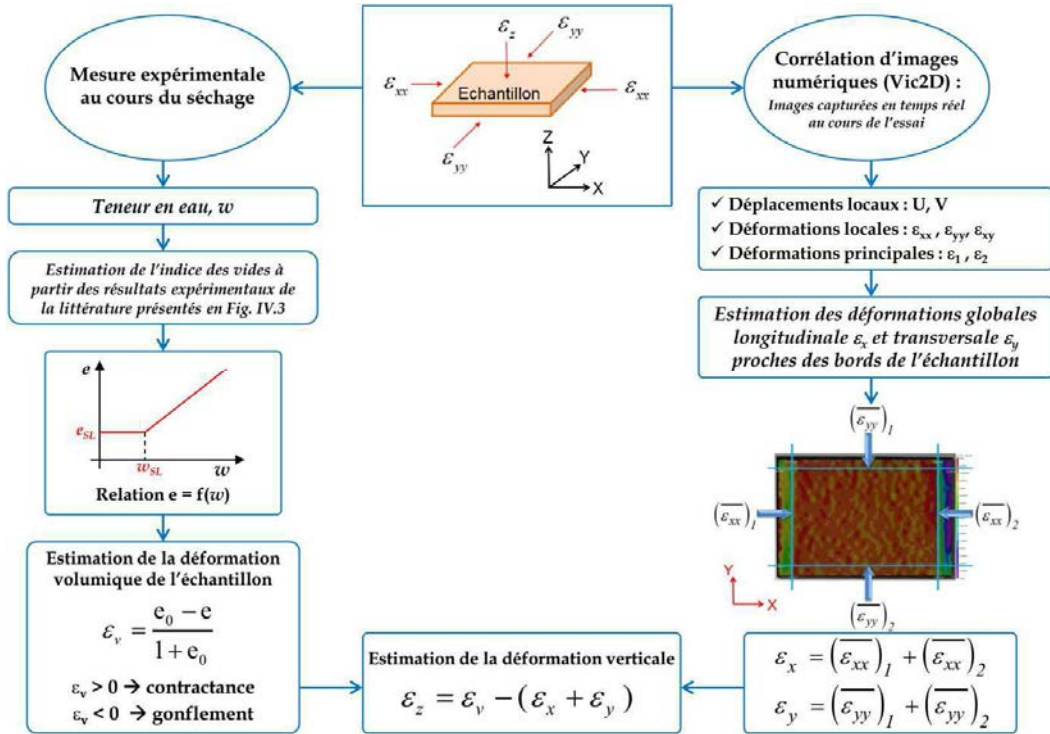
Mesure expérimentale au cours du séchage

$\varepsilon_z$ $\varepsilon_{yy}$ $\varepsilon_{xx}$ Echantillon $\varepsilon_{xx}$ $\varepsilon_{yy}$ Z Y X

Corrélation d'images numériques (Vic2D) :
Images capturées en temps réel au cours de l'essai

Teneur en eau, w

✓ Déplacements locaux : U, V
✓ Déformations locales : $\varepsilon_{xx}$ , $\varepsilon_{yy}$, $\varepsilon_{xy}$
✓ Déformations principales : $\varepsilon_1$ , $\varepsilon_2$

Estimation de l'indice des vides à partir des résultats expérimentaux de la littérature présentés en Fig. IV.3

Estimation des déformations globales longitudinale $\varepsilon_x$ et transversale $\varepsilon_y$ proches des bords de l'échantillon

$e$
$e_{SL}$
$w_{SL}$
$w$
Relation e = f($w$)

$(\overline{\varepsilon_{yy}})_1$
$(\overline{\varepsilon_{xx}})_1$
$(\overline{\varepsilon_{xx}})_2$
Y X
$(\overline{\varepsilon_{yy}})_2$

Estimation de la déformation volumique de l'échantillon
$\varepsilon_v = \frac{e_0 - e}{1 + e_0}$
$\varepsilon_v > 0$ → contractance
$\varepsilon_v < 0$ → gonflement

Estimation de la déformation verticale
$\varepsilon_z = \varepsilon_v - (\varepsilon_x + \varepsilon_y)$

$\varepsilon_x = (\overline{\varepsilon_{xx}})_1 + (\overline{\varepsilon_{xx}})_2$
$\varepsilon_y = (\overline{\varepsilon_{yy}})_1 + (\overline{\varepsilon_{yy}})_2$